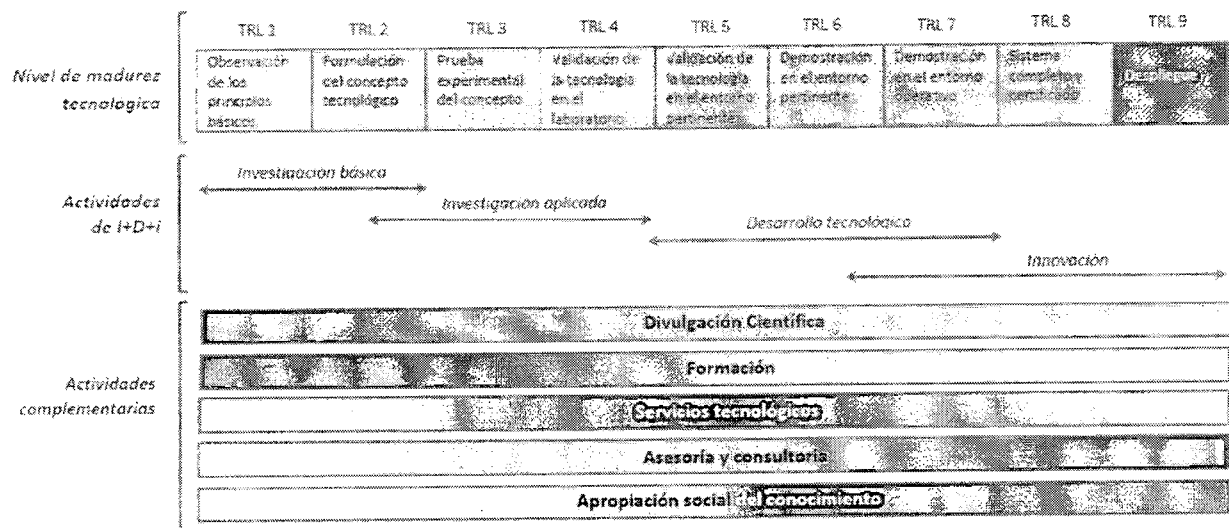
Nivel de madurez tecnologica

| TRL 1 | TRL 2 | TRL 3 | TRL 4 | TRL 5 | TRL 6 | TRL 7 | TRL 8 | TRL 9 |
|---|---|---|---|---|---|---|---|---|
| Observación de los principios básicos | Formulación del concepto tecnológico | Prueba experimental del concepto | Validación de la tecnología en el laboratorio | Validación de la tecnología en el entorno pertinente | Demostración en el entorno pertinente | Demostración en el entorno operativo | Sistema completo y certificado | Despliegue |

Actividades de I+D+i

Investigación básica

Investigación aplicada

Desarrollo tecnológico

Innovación

Actividades complementarias

Divulgación Científica

Formación

Servicios tecnológicos

Asesoría y consultoría

Apropiación social del conocimiento